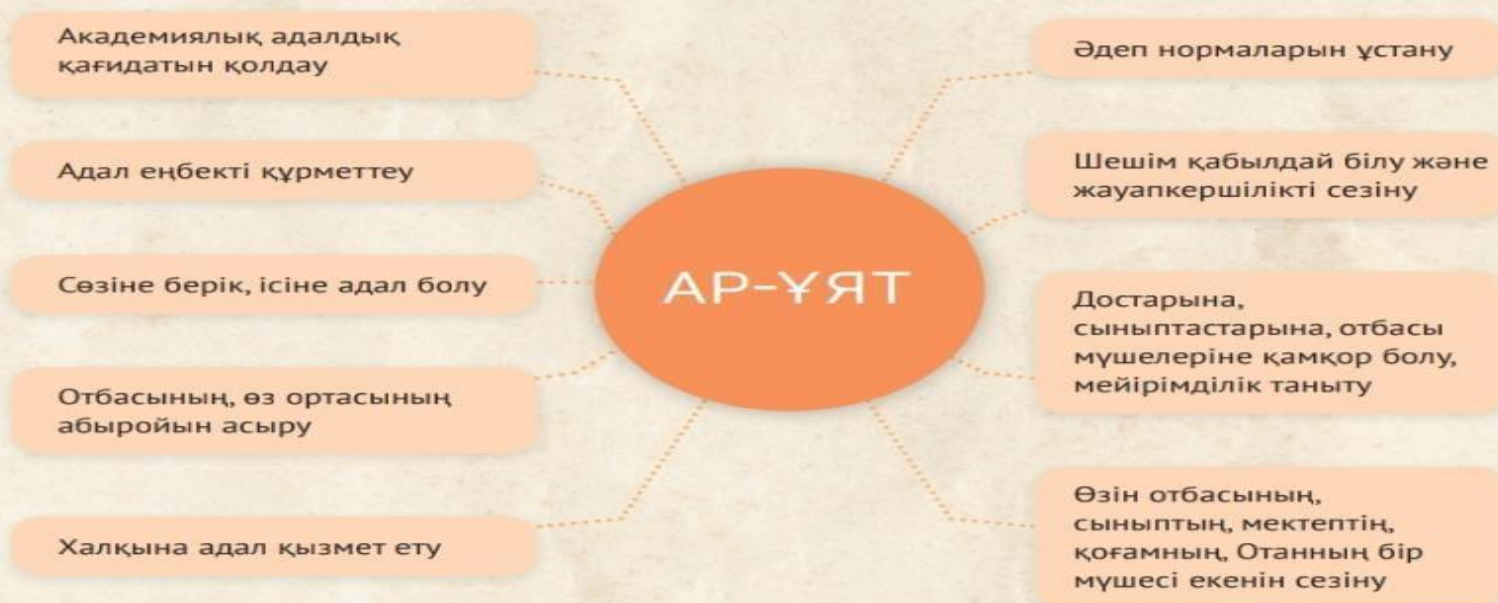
АР-ҰЯТ

Академиялық адалдық қағидатын қолдау

Адал еңбекті құрметтеу

Сөзіне берік, ісіне адал болу

Отбасының, өз ортасының абыройын асыру

Халқына адал қызмет ету

Әдеп нормаларын ұстану

Шешім қабылдай білу және жауапкершілікті сезіну

Достарына, сыныптастарына, отбасы мүшелеріне қамқор болу, мейірімділік таныту

Өзін отбасының, сыныптың, мектептің, қоғамның, Отанның бір мүшесі екенін сезіну